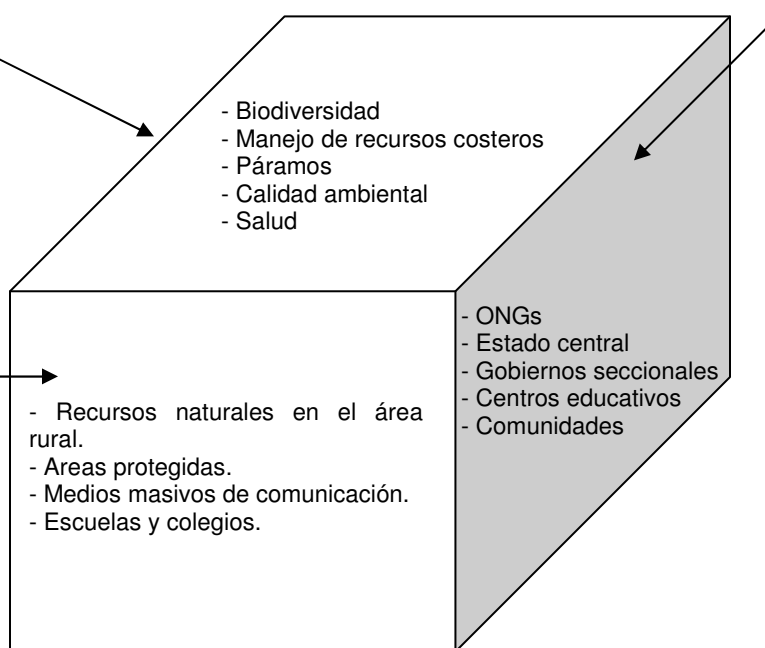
- Biodiversidad
- Manejo de recursos costeros
- Páramos
- Calidad ambiental
- Salud

- Recursos naturales en el área rural.
- Areas protegidas.
- Medios masivos de comunicación.
- Escuelas y colegios.

- ONGs
- Estado central
- Gobiernos seccionales
- Centros educativos
- Comunidades